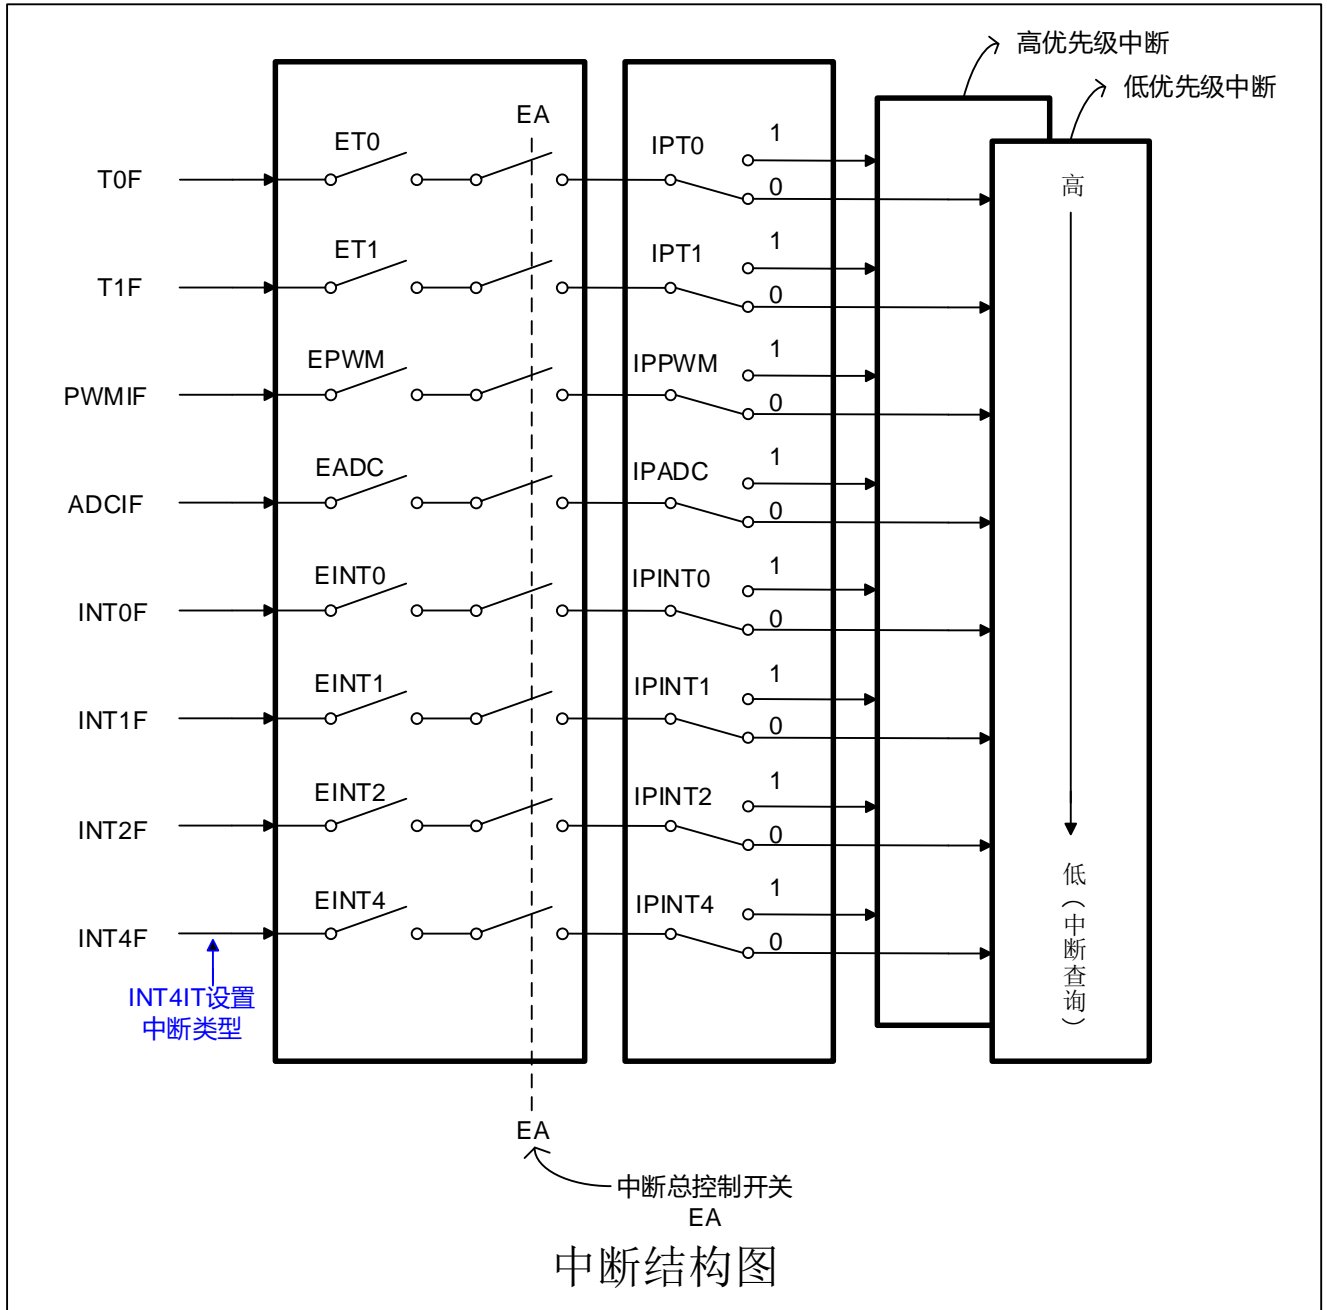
高优先级中断

低优先级中断

EA

ET0

T0F

IPT0

1

0

高

ET1

T1F

IPT1

1

0

EPWM

PWMIF

IPPWM

1

0

EADC

ADCIF

IPADC

1

0

EINT0

INT0F

IPINT0

1

0

EINT1

INT1F

IPINT1

1

0

EINT2

INT2F

IPINT2

1

0

低（中断查询）

EINT4

INT4F

IPINT4

1

0

INT4IT设置中断类型

EA

中断总控制开关 EA

中断结构图